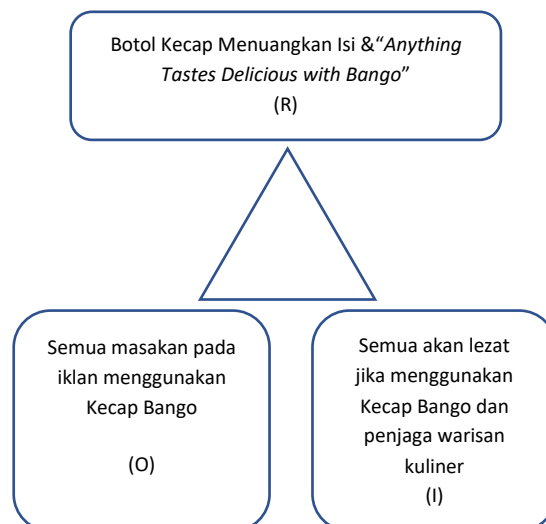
Botol Kecap Menuangkan Isi &"Anything Tastes Delicious with Bango"
(R)

Semua masakan pada iklan menggunakan Kecap Bango

(O)

Semua akan lezat jika menggunakan Kecap Bango dan penjaga warisan kuliner
(I)